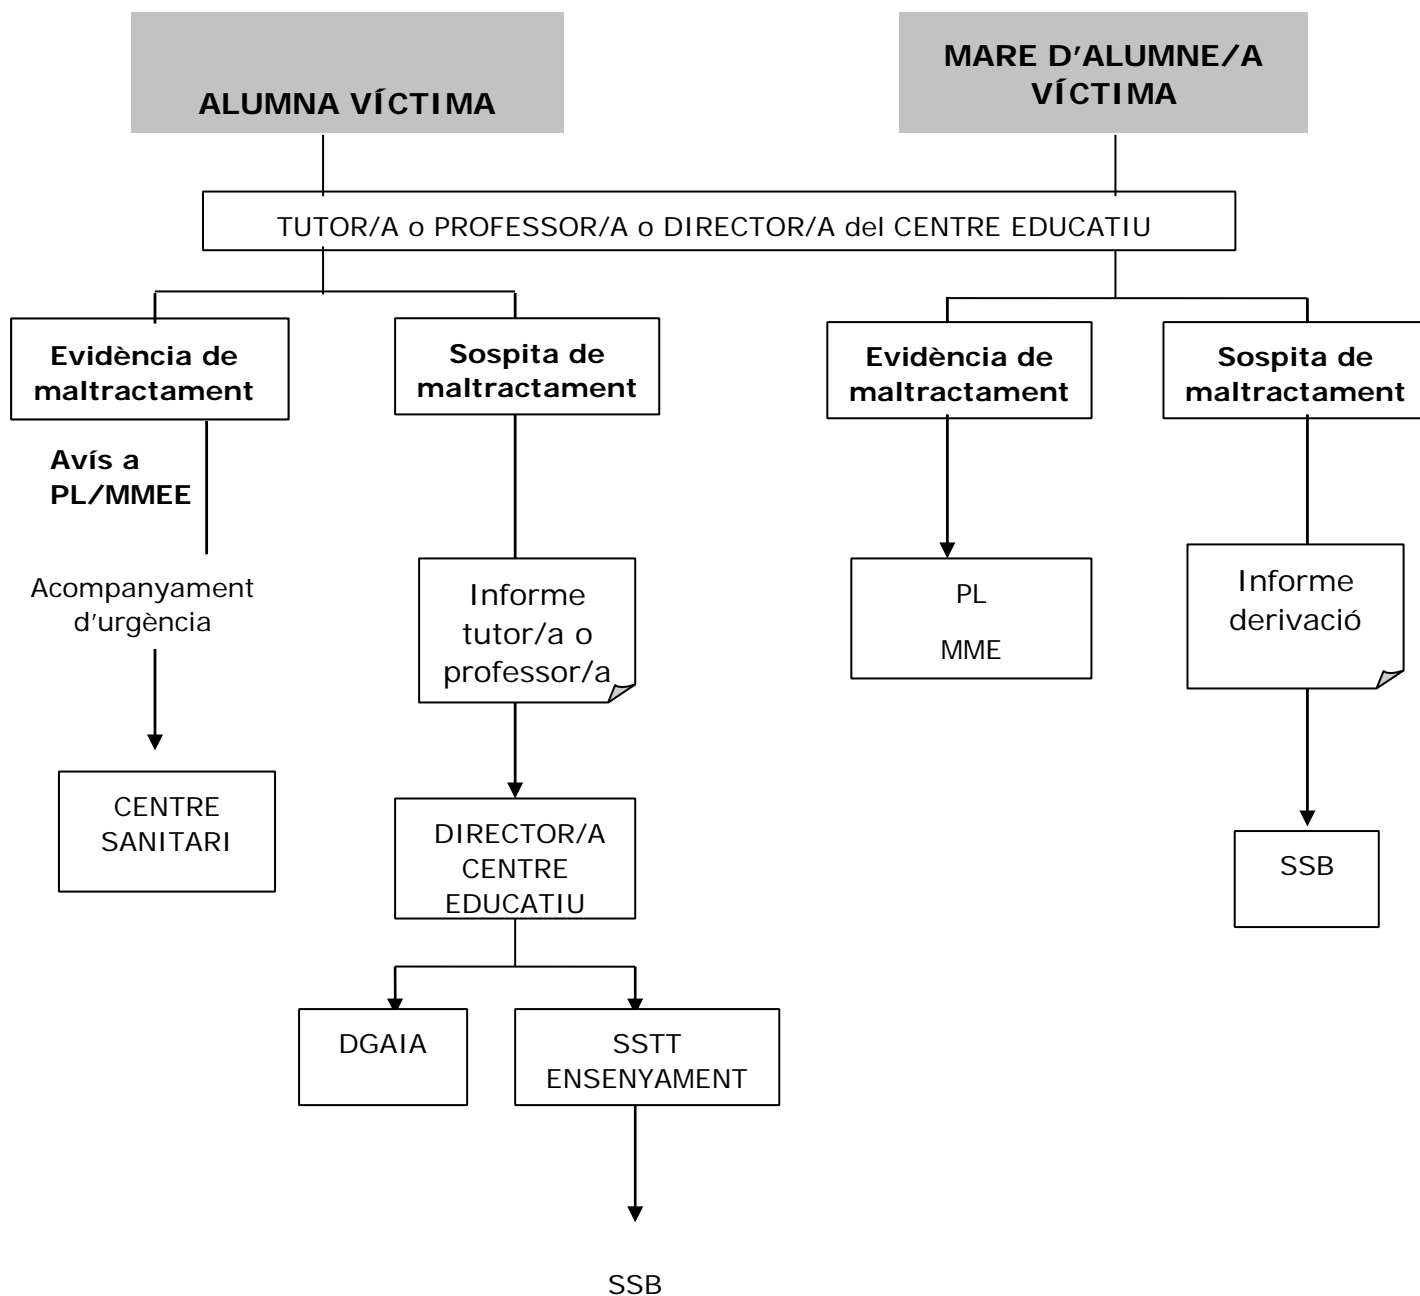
ALUMNA VÍCTIMA

MARE D'ALUMNE/A VÍCTIMA

TUTOR/A o PROFESSOR/A o DIRECTOR/A del CENTRE EDUCATIU

Evidència de maltractament

Avís a PL/MMEE

Acompanyament d'urgència

CENTRE SANITARI

Sospita de maltractament

Informe tutor/a o professor/a

DIRECTOR/A CENTRE EDUCATIU

DGAIA

SSTT ENSENYAMENT

SSB

Evidència de maltractament

PL

MME

Sospita de maltractament

Informe derivació

SSB